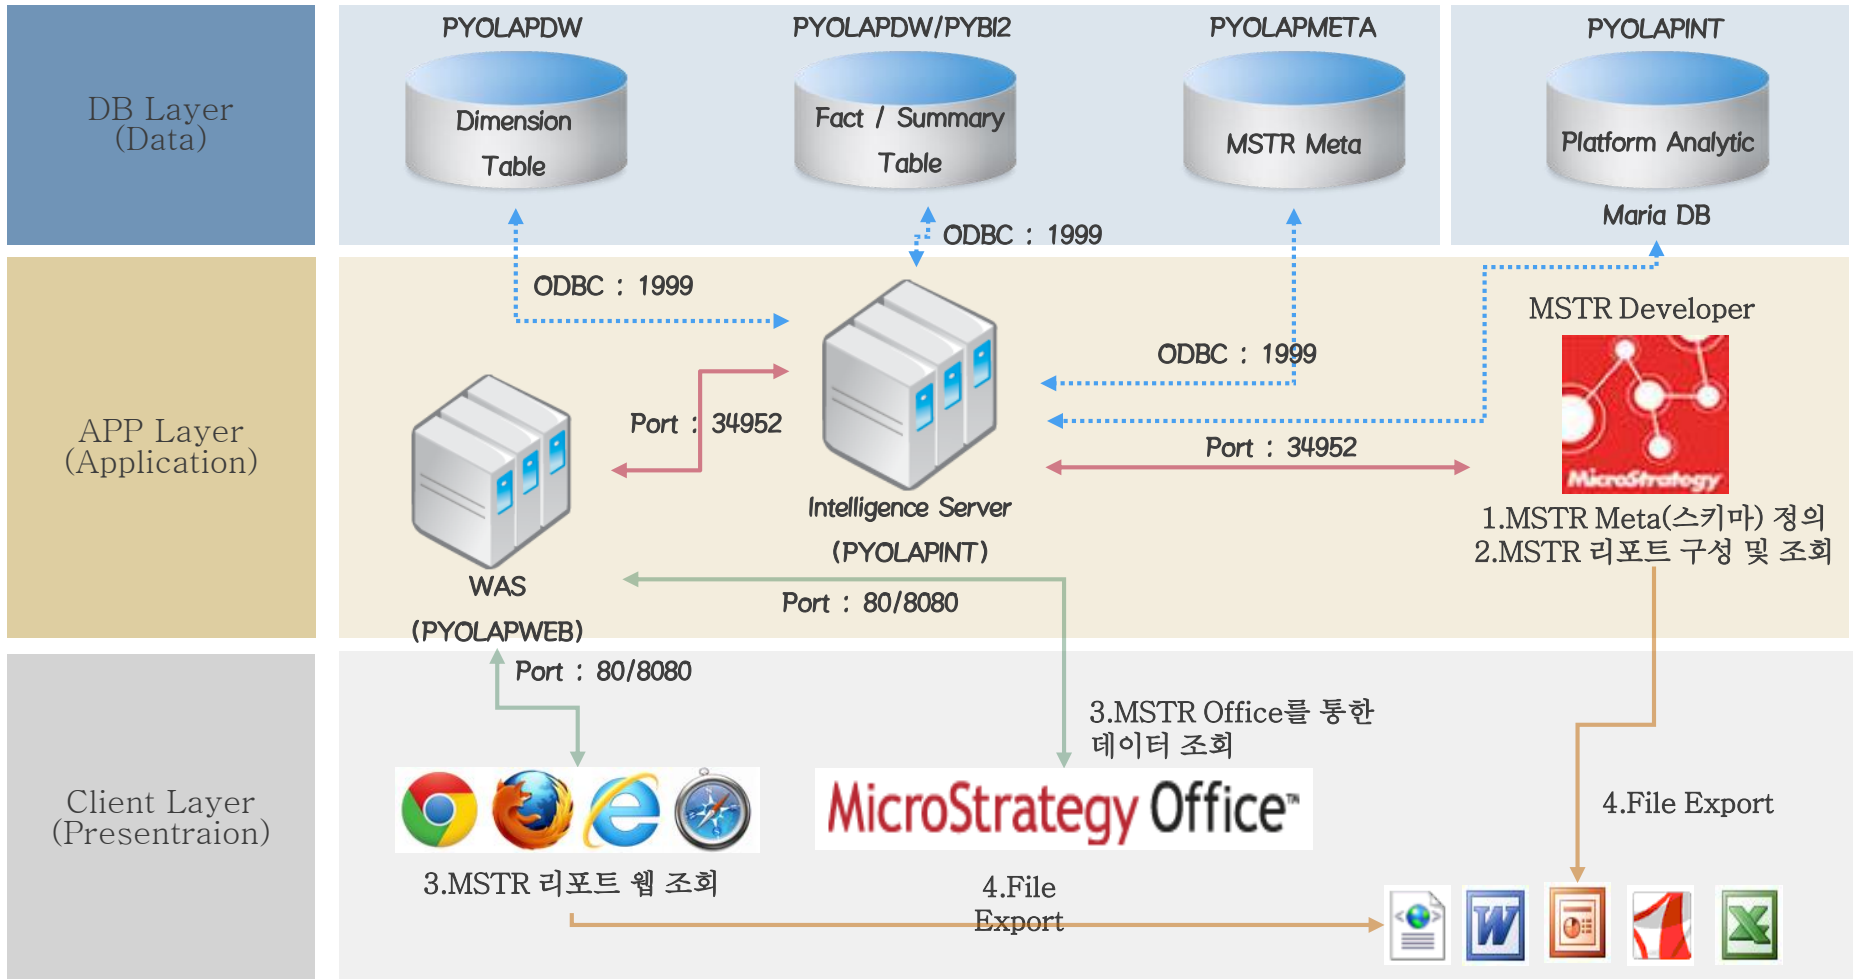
DB Layer
(Data)

PYOLAPDW
Dimension Table

PYOLAPDW/PYBI2
Fact / Summary Table

PYOLAPMETA
MSTR Meta

PYOLAPINT
Platform Analytic
Maria DB

ODBC : 1999

APP Layer
(Application)

ODBC : 1999

MSTR Developer

ODBC : 1999

Port : 34952

Port : 34952

Intelligence Server
(PYOLAPINT)

MicroStrategy

1.MSTR Meta(스키마) 정의
2.MSTR 리포트 구성 및 조회

WAS
(PYOLAPWEB)

Port : 80/8080

Port : 80/8080

Client Layer
(Presentraion)

3.MSTR Office를 통한 데이터 조회

MicroStrategy Office™

4.File Export

3.MSTR 리포트 웹 조회

4.File
Export